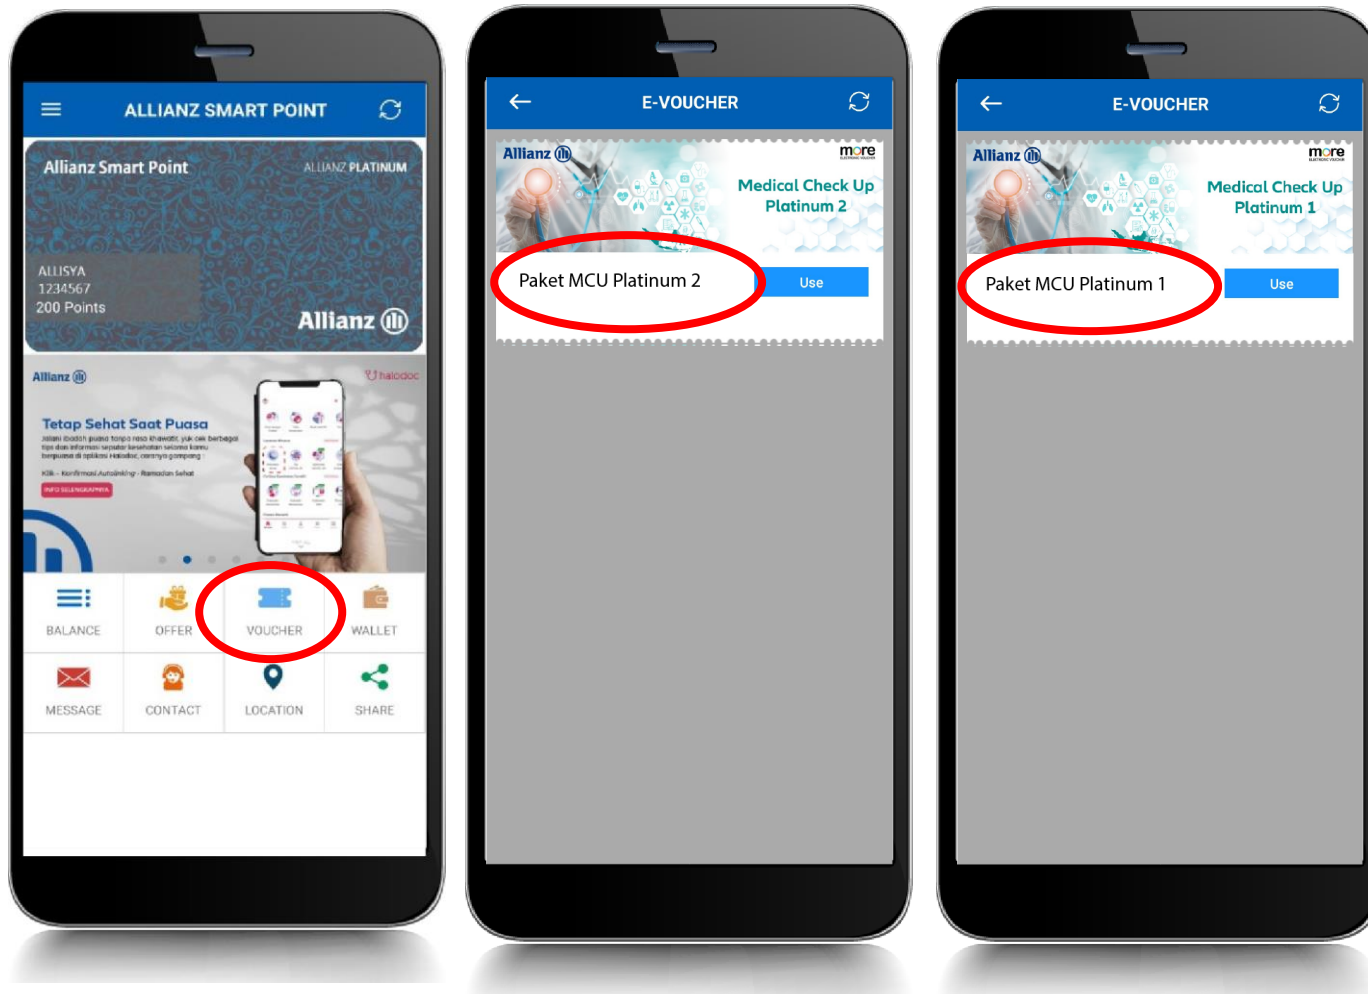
ALLIANZ SMART POINT

Allianz Smart Point
ALLIANZ PLATINUM

ALLISYA
1234567
200 Points

Allianz

Allianz
halodoc

Tetap Sehat Saat Puasa
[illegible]

Klik - Konfirmasi Autolinking - Ramadan Sehat

INFO SELENGKAPNYA

BALANCE
OFFER
VOUCHER
WALLET
MESSAGE
CONTACT
LOCATION
SHARE

E-VOUCHER

Allianz
more

Medical Check Up Platinum 2

Paket MCU Platinum 2
Use

E-VOUCHER

Allianz
more

Medical Check Up Platinum 1

Paket MCU Platinum 1
Use